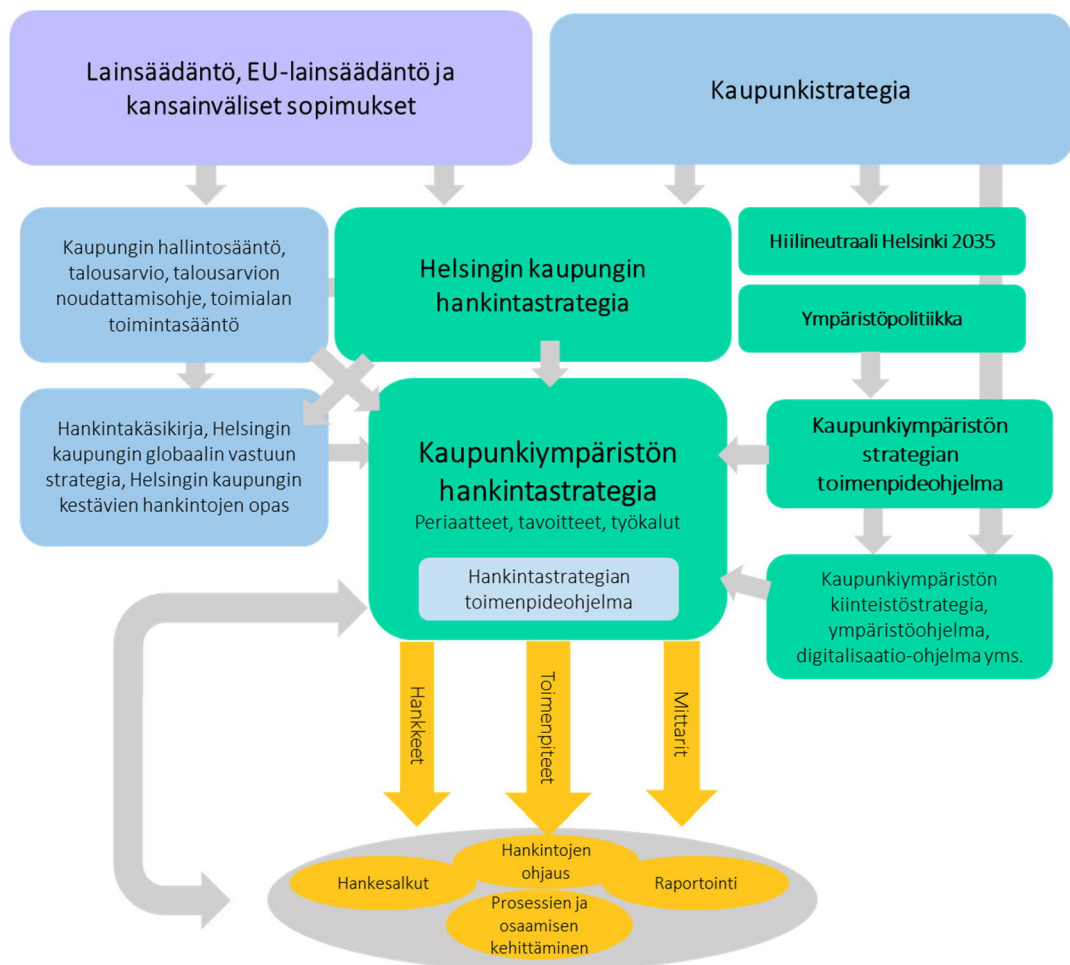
Lainsäädäntö, EU-lainsäädäntö ja kansainväliset sopimukset

Kaupunkistrategia

Kaupungin hallintosääntö, talousarvio, talousarvion noudattamisohje, toimialan toimintasääntö

Helsingin kaupungin hankintastrategia

Hiilineutraali Helsinki 2035

Ympäristöpolitiikka

Hankintakäsikirja, Helsingin kaupungin globaalin vastuun strategia, Helsingin kaupungin kestävien hankintojen opas

Kaupunkiympäristön hankintastrategia
Periaatteet, tavoitteet, työkalut

Hankintastrategian toimenpideohjelma

Kaupunkiympäristön strategian toimenpideohjelma

Kaupunkiympäristön kiinteistöstrategia, ympäristöohjelma, digitalisaatio-ohjelma yms.

Hankkeet

Toimenpiteet

Mittarit

Hankesalkut

Hankintojen ohjaus

Raportointi

Prosessien ja osaamisen kehittäminen